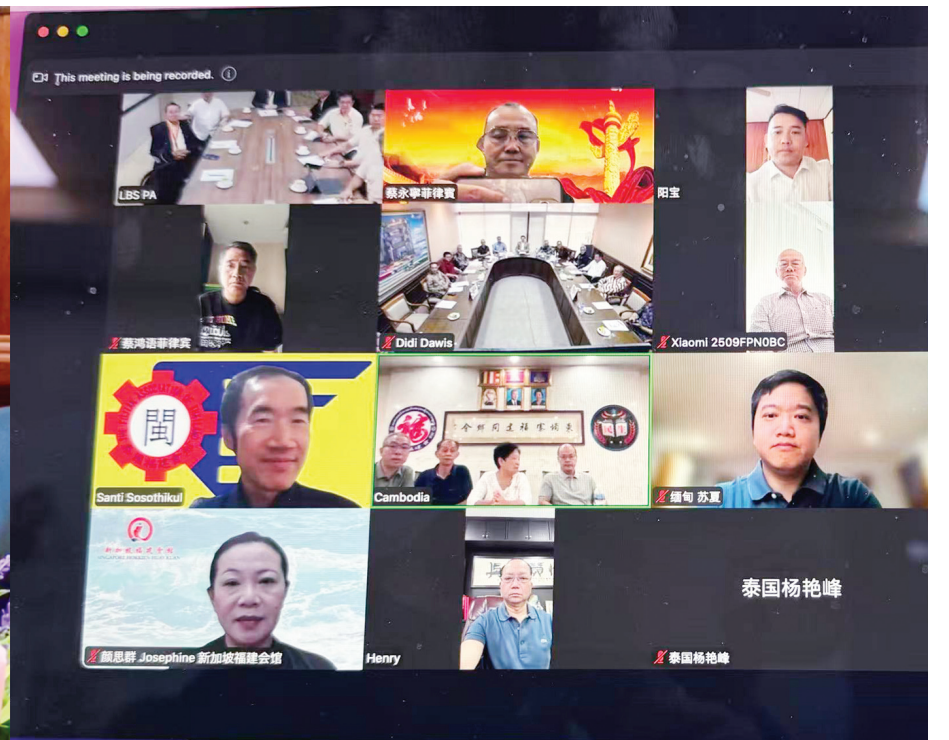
This meeting is being recorded.

LBS PA

蔡永寧菲律賓

阳宝

蔡鸿语菲律賓

Didi Dawis

Xiaomi 2509FPN0BC

閩

Santi Sosothikul

Cambodia

缅甸 苏夏

颜思群 Josephine 新加坡福建会馆

Henry

泰国杨艳峰

泰国杨艳峰